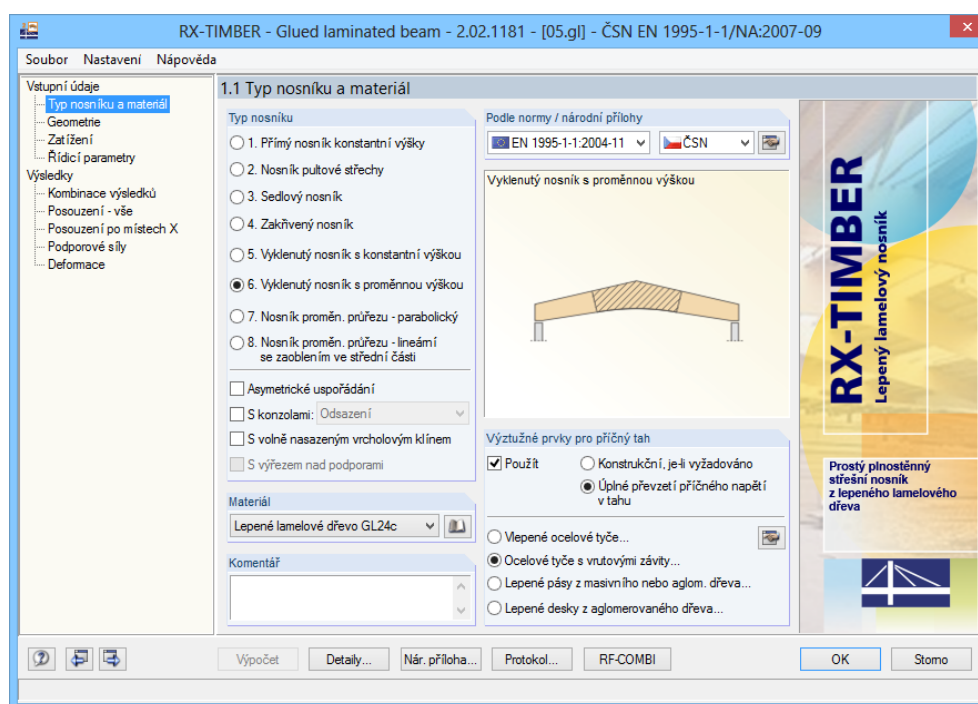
RX-TIMBER - Glued laminated beam - 2.02.1181 - [05.gl] - ČSN EN 1995-1-1/NA:2007-09

Soubor Nastavení Nápověda

Vstupní údaje
Typ nosníku a materiál
Geometrie
Zatížení
Řídicí parametry
Výsledky
Kombinace výsledků
Posouzení - vše
Posouzení po místech X
Podporové síly
Deformace

1.1 Typ nosníku a materiál

Typ nosníku
1. Přímý nosník konstantní výšky
2. Nosník pultové střechy
3. Sedlový nosník
4. Zakřivený nosník
5. Vyklenutý nosník s konstantní výškou
6. Vyklenutý nosník s proměnnou výškou
7. Nosník proměn. průřezu - parabolický
8. Nosník proměn. průřezu - lineární se zaoblením ve střední části
Asymetrické uspořádání
S konzolami: Odsazení
S volně nasazeným vrcholovým klínem
S výřezem nad podporami

Materiál
Lepené lamelové dřevo GL24c

Komentář

Podle normy / národní přílohy
EN 1995-1-1:2004-11
ČSN

Vyklenutý nosník s proměnnou výškou

Výztužné prvky pro příčný tah
Použít
Konstrukční, je-li vyžadováno
Úplné převzetí příčného napětí v tahu
Vlepené ocelové tyče...
Ocelové tyče s vrutovými závity...
Lepené pásy z masivního nebo aglom. dřeva...
Lepené desky z aglomerovaného dřeva...

RX-TIMBER
Lepený lamelový nosník

Prostý plnostěnný střešní nosník z lepeného lamelového dřeva

Výpočet Detaily... Nár. příloha... Protokol... RF-COMBI OK Storno